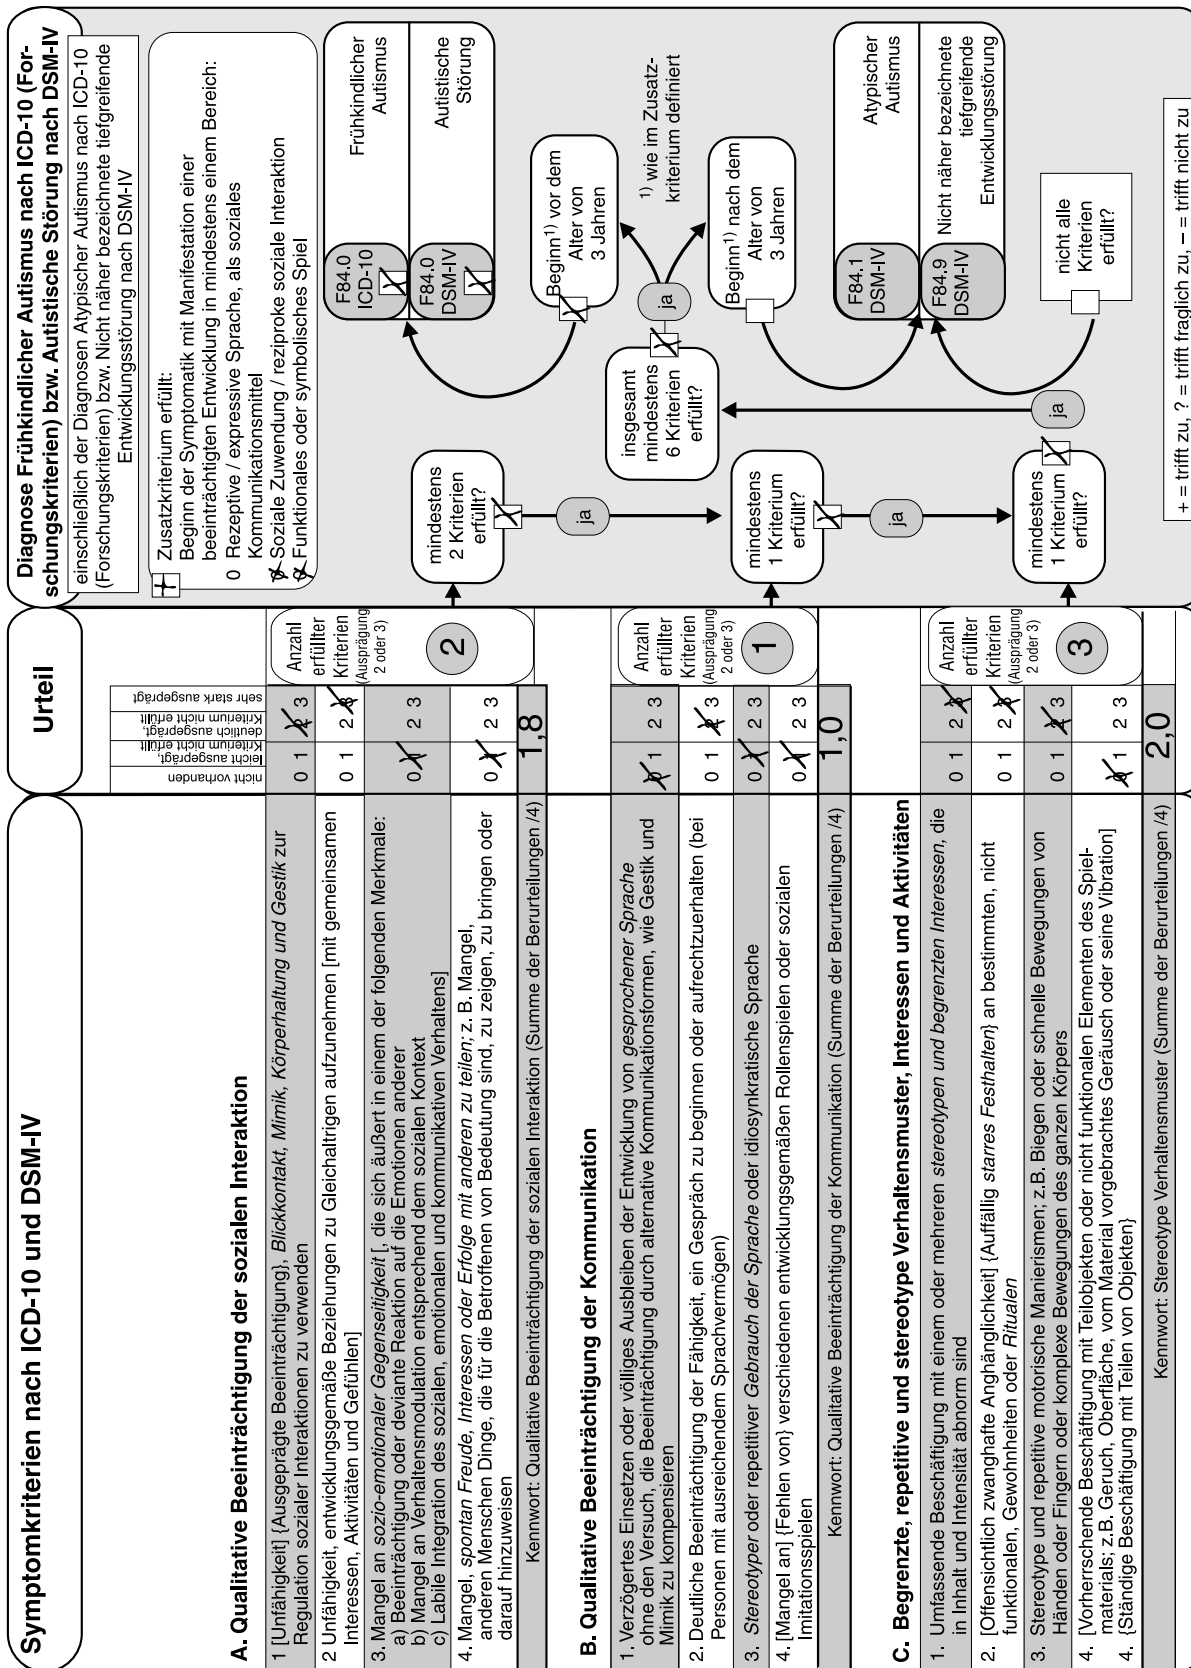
Symptomkriterien nach ICD-10 und DSM-IV

A. Qualitative Beeinträchtigung der sozialen Interaktion

1 [Unfähigkeit] {Ausgeprägte Beeinträchtigung}, Blickkontakt, Mimik, Körperhaltung und Gestik zur Regulation sozialer Interaktionen zu verwenden

2 Unfähigkeit, entwicklungsgemäße Beziehungen zu Gleichaltrigen aufzunehmen [mit gemeinsamen Interessen, Aktivitäten und Gefühlen]

3. Mangel an sozio-emotionaler Gegenseitigkeit [, die sich äußert in einem der folgenden Merkmale:
a) Beeinträchtigung oder deviante Reaktion auf die Emotionen anderer
b) Mangel an Verhaltensmodulation entsprechend dem sozialen Kontext
c) Labile Integration des sozialen, emotionalen und kommunikativen Verhaltens]

4. Mangel, spontan Freude, Interessen oder Erfolge mit anderen zu teilen; z. B. Mangel, anderen Menschen Dinge, die für die Betroffenen von Bedeutung sind, zu zeigen, zu bringen oder darauf hinzuweisen

Kennwort: Qualitative Beeinträchtigung der sozialen Interaktion (Summe der Beurteilungen /4)

B. Qualitative Beeinträchtigung der Kommunikation

1. Verzögertes Einsetzen oder völliges Ausbleiben der Entwicklung von gesprochener Sprache ohne den Versuch, die Beeinträchtigung durch alternative Kommunikationsformen, wie Gestik und Mimik zu kompensieren

2. Deutliche Beeinträchtigung der Fähigkeit, ein Gespräch zu beginnen oder aufrechtzuerhalten (bei Personen mit ausreichendem Sprachvermögen)

3. Stereotyper oder repetitiver Gebrauch der Sprache oder idiosynkratische Sprache

4. [Mangel an] {Fehlen von} verschiedenen entwicklungsgemäßen Rollenspielen oder sozialen Imitationsspielen

Kennwort: Qualitative Beeinträchtigung der Kommunikation (Summe der Beurteilungen /4)

C. Begrenzte, repetitive und stereotype Verhaltensmuster, Interessen und Aktivitäten

1. Umfassende Beschäftigung mit einem oder mehreren stereotypen und begrenzten Interessen, die in Inhalt und Intensität abnorm sind

2. [Offensichtlich zwanghafte Anhänglichkeit] {Auffällig starres Festhalten} an bestimmten, nicht funktionalen, Gewohnheiten oder Ritualen

3. Stereotype und repetitive motorische Manierismen; z.B. Biegen oder schnelle Bewegungen von Händen oder Fingern oder komplexe Bewegungen des ganzen Körpers

4. [Vorherrschende Beschäftigung mit Teilobjekten oder nicht funktionalen Elementen des Spielmaterials; z.B. Geruch, Oberfläche, vom Material vorgebrachtes Geräusch oder seine Vibration]
4. {Ständige Beschäftigung mit Teilen von Objekten}

Kennwort: Stereotype Verhaltensmuster (Summe der Beurteilungen /4)

Urteil

nicht vorhanden | leicht ausgeprägt, Kriterium nicht erfüllt | deutlich ausgeprägt, Kriterium nicht erfüllt | sehr stark ausgeprägt

0 1 2 3
0 1 2 3
0 1 2 3
0 1 2 3
1,8
Anzahl erfüllter Kriterien (Ausprägung 2 oder 3) 2

0 1 2 3
0 1 2 3
0 1 2 3
0 1 2 3
1,0
Anzahl erfüllter Kriterien (Ausprägung 2 oder 3) 1

0 1 2 3
0 1 2 3
0 1 2 3
0 1 2 3
2,0
Anzahl erfüllter Kriterien (Ausprägung 2 oder 3) 3

Diagnose Frühkindlicher Autismus nach ICD-10 (Forschungskriterien) bzw. Autistische Störung nach DSM-IV

einschließlich der Diagnosen Atypischer Autismus nach ICD-10 (Forschungskriterien) bzw. Nicht näher bezeichnete tiefgreifende Entwicklungsstörung nach DSM-IV

+ Zusatzkriterium erfüllt:
Beginn der Symptomatik mit Manifestation einer beeinträchtigten Entwicklung in mindestens einem Bereich:
0 Rezeptive / expressive Sprache, als soziales Kommunikationsmittel
Soziale Zuwendung / reziproke soziale Interaktion
Funktionales oder symbolisches Spiel

mindestens 2 Kriterien erfüllt?
ja
mindestens 1 Kriterium erfüllt?
ja
mindestens 1 Kriterium erfüllt?
ja
insgesamt mindestens 6 Kriterien erfüllt?
ja
Beginn¹⁾ vor dem Alter von 3 Jahren
Beginn¹⁾ nach dem Alter von 3 Jahren
¹⁾ wie im Zusatzkriterium definiert
nicht alle Kriterien erfüllt?

F84.0 ICD-10 | Frühkindlicher Autismus
F84.0 DSM-IV | Autistische Störung
F84.1 DSM-IV | Atypischer Autismus
F84.9 DSM-IV | Nicht näher bezeichnete tiefgreifende Entwicklungsstörung

+ = trifft zu, ? = trifft fraglich zu, − = trifft nicht zu